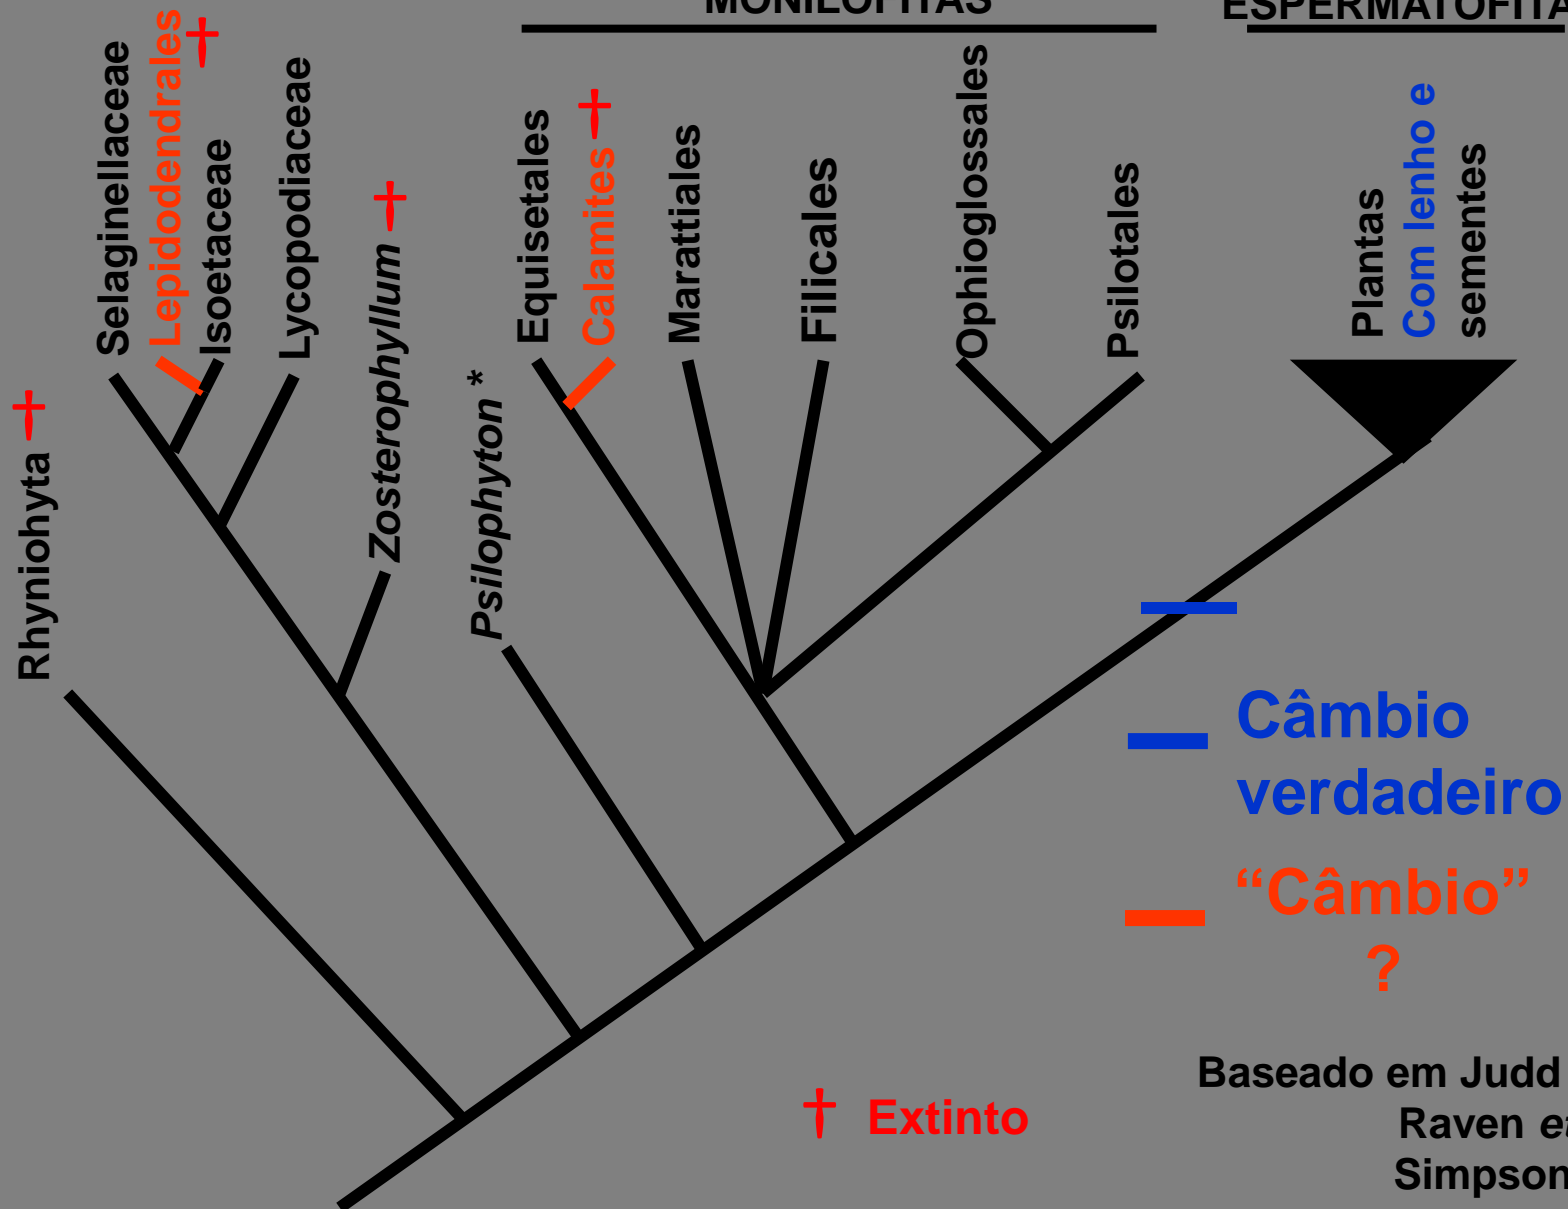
MONILOFITAS

ESPERMATOFITA

Rhyniohyta †

Selaginellaceae

Lepidodendrales †

Isoetaceae

Lycopodiaceae

Zosterophyllum †

Psilophyton *

Equisetales

Calamites †

Marattiales

Filicales

Ophioglossales

Psilotales

Plantas Com lenho e sementes

Câmbio verdadeiro

"Câmbio" ?

† Extinto

Baseado em Judd
Raven e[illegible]
Simpson